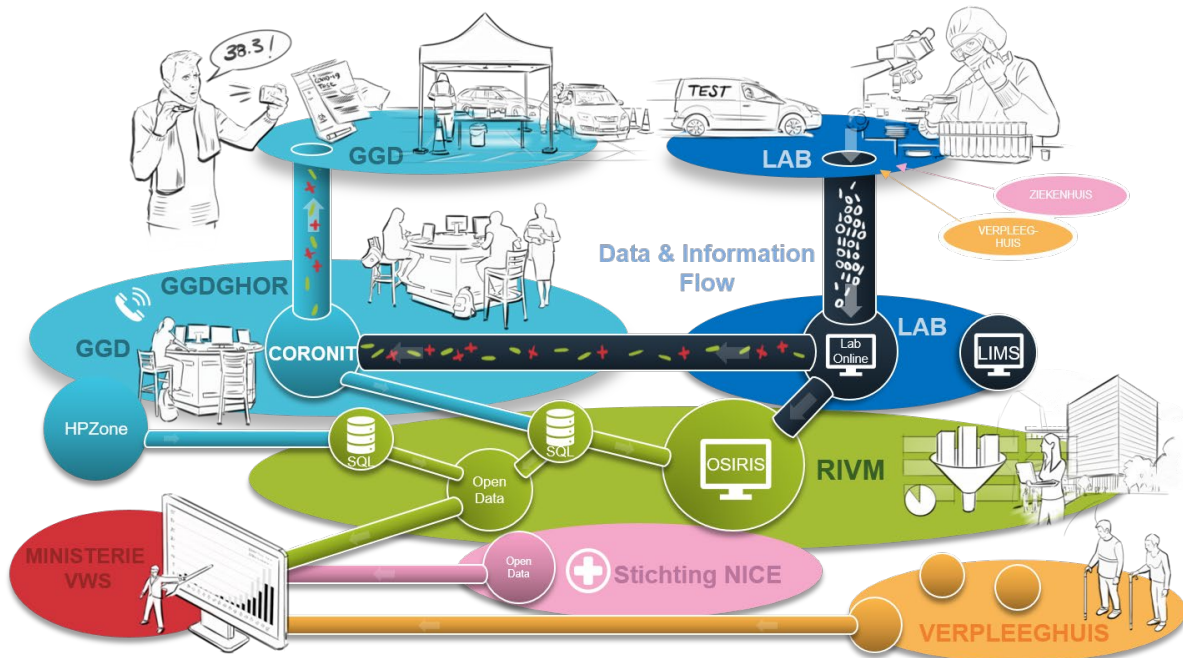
38.3!

COVID-19 TEST

TEST

GGD

LAB

ZIEKENHUIS

VERPLEEG-HUIS

Data & Information Flow

GGDGHOR

GGD

CORONIT

LAB

Lab Online

LIMS

HPZone

SQL

SQL

Open Data

OSIRIS

RIVM

MINISTERIE VWS

Open Data

Stichting NICE

VERPLEEGHUIS